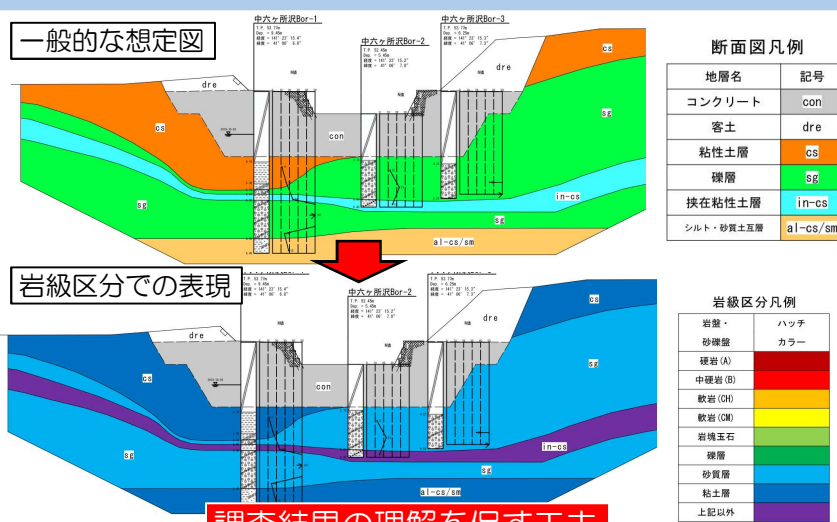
一般的な想定図

中六ヶ所沢Bor-1
T.P. 52.71m
Dep. = 8.40m
経度 = 141° 22' 15.4"
緯度 = 41° 06' 6.0"

中六ヶ所沢Bor-2
T.P. 52.45m
Dep. = 5.40m
経度 = 141° 22' 15.2"
緯度 = 41° 06' 7.0"

中六ヶ所沢Bor-3
T.P. 53.73m
Dep. = 6.20m
経度 = 141° 22' 15.3"
緯度 = 41° 06' 7.3"

dre
cs
con
sg
in-cs
al-cs/sm

断面図凡例

| 地層名 | 記号 |
|---|---|
| コンクリート | con |
| 客土 | dre |
| 粘性土層 | cs |
| 礫層 | sg |
| 挟在粘性土層 | in-cs |
| シルト・砂質土互層 | al-cs/sm |

岩級区分での表現

中六ヶ所沢Bor-2
T.P. 52.45m
Dep. = 5.40m
経度 = 141° 22' 15.2"
緯度 = 41° 06' 7.0"

T.P. 52.71m
Dep. = 8.40m
経度 = 141° 22' 15.4"
緯度 = 41° 06' 6.0"

T.P. 53.73m
Dep. = 6.20m
経度 = 141° 22' 15.3"
緯度 = 41° 06' 7.3"

dre
cs
con
sg
in-cs
al-cs/sm

岩級区分凡例

| 岩盤・砂礫盤 | ハッチカラー |
|---|---|
| 硬岩(A) | |
| 中硬岩(B) | |
| 軟岩(CH) | |
| 軟岩(CM) | |
| 岩塊玉石 | |
| 礫層 | |
| 砂質層 | |
| 粘土層 | |
| 上記以外 | |

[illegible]